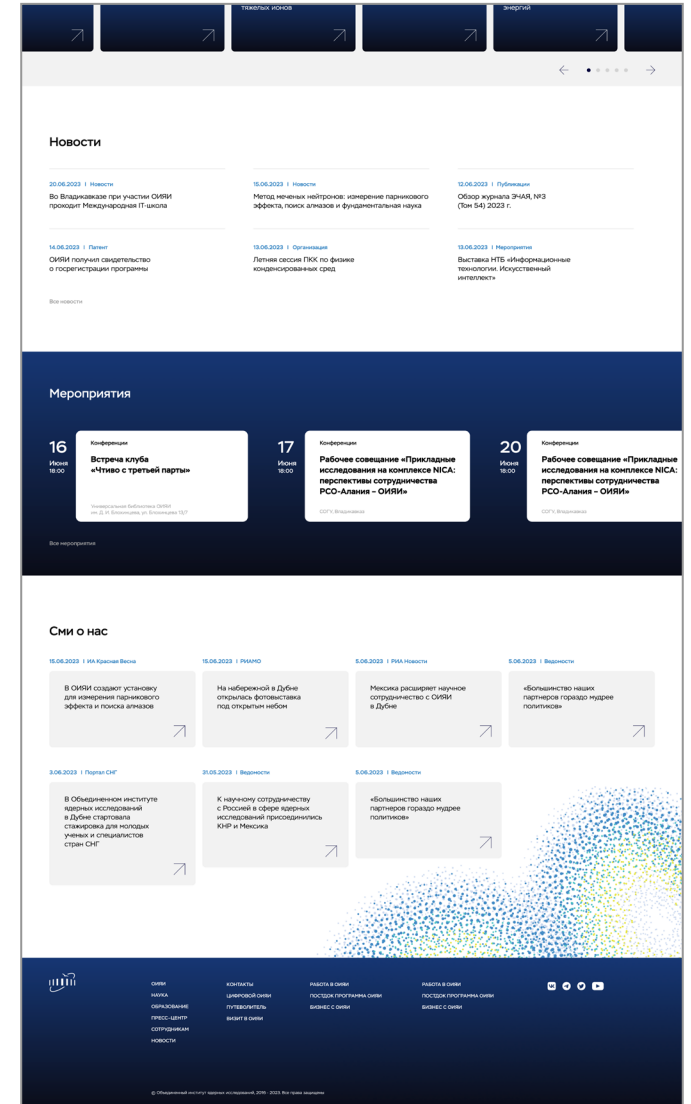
тяжелых ионов

энергий

Новости

20.06.2023 | Новости
Во Владикавказе при участии ОИЯИ проходит Международная IT-школа

15.06.2023 | Новости
Метод меченых нейтронов: измерение парникового эффекта, поиск алмазов и фундаментальная наука

12.06.2023 | Публикации
Обзор журнала ЭЧАЯ, №3 (Том 54) 2023 г.

14.06.2023 | Патент
ОИЯИ получил свидетельство о госрегистрации программы

13.06.2023 | Организация
Летняя сессия ПКК по физике конденсированных сред

13.06.2023 | Мероприятия
Выставка НТБ «Информационные технологии. Искусственный интеллект»

Все новости

Мероприятия

16
Июня
18:00
Конференции
Встреча клуба «Чтиво с третьей парты»
Универсальная библиотека ОИЯИ им Д. И. Блохинцева ул. Блохинцева 13/7

17
Июня
18:00
Конференции
Рабочее совещание «Прикладные исследования на комплексе NICA: перспективы сотрудничества РСО-Алания – ОИЯИ»
СОГУ, Владикавказ

20
Июня
18:00
Конференции
Рабочее совещание «Прикладные исследования на комплексе NICA: перспективы сотрудничества РСО-Алания – ОИЯИ»
СОГУ, Владикавказ

Все мероприятия

Сми о нас

15.06.2023 | ИА Красная Весна
В ОИЯИ создают установку для измерения парникового эффекта и поиска алмазов

15.06.2023 | РИАМО
На набережной в Дубне открылась фотовыставка под открытым небом

5.06.2023 | РИА Новости
Мексика расширяет научное сотрудничество с ОИЯИ в Дубне

5.06.2023 | Ведомости
«Большинство наших партнеров гораздо мудрее политиков»

3.06.2023 | Портал СНГ
В Объединенном институте ядерных исследований в Дубне стартовала стажировка для молодых ученых и специалистов стран СНГ

31.05.2023 | Ведомости
К научному сотрудничеству с Россией в сфере ядерных исследований присоединились КНР и Мексика

5.06.2023 | Ведомости
«Большинство наших партнеров гораздо мудрее политиков»

ОИЯИ
НАУКА
ОБРАЗОВАНИЕ
ПРЕСС-ЦЕНТР
СОТРУДНИКАМ
НОВОСТИ

КОНТАКТЫ
ЦИФРОВОЙ ОИЯИ
ПУТЕВОДИТЕЛЬ
ВИЗИТ В ОИЯИ

РАБОТА В ОИЯИ
ПОСТДОК ПРОГРАММА ОИЯИ
БИЗНЕС С ОИЯИ

РАБОТА В ОИЯИ
ПОСТДОК ПРОГРАММА ОИЯИ
БИЗНЕС С ОИЯИ

© Объединенный институт ядерных исследований, 2016 - 2023. Все права защищены